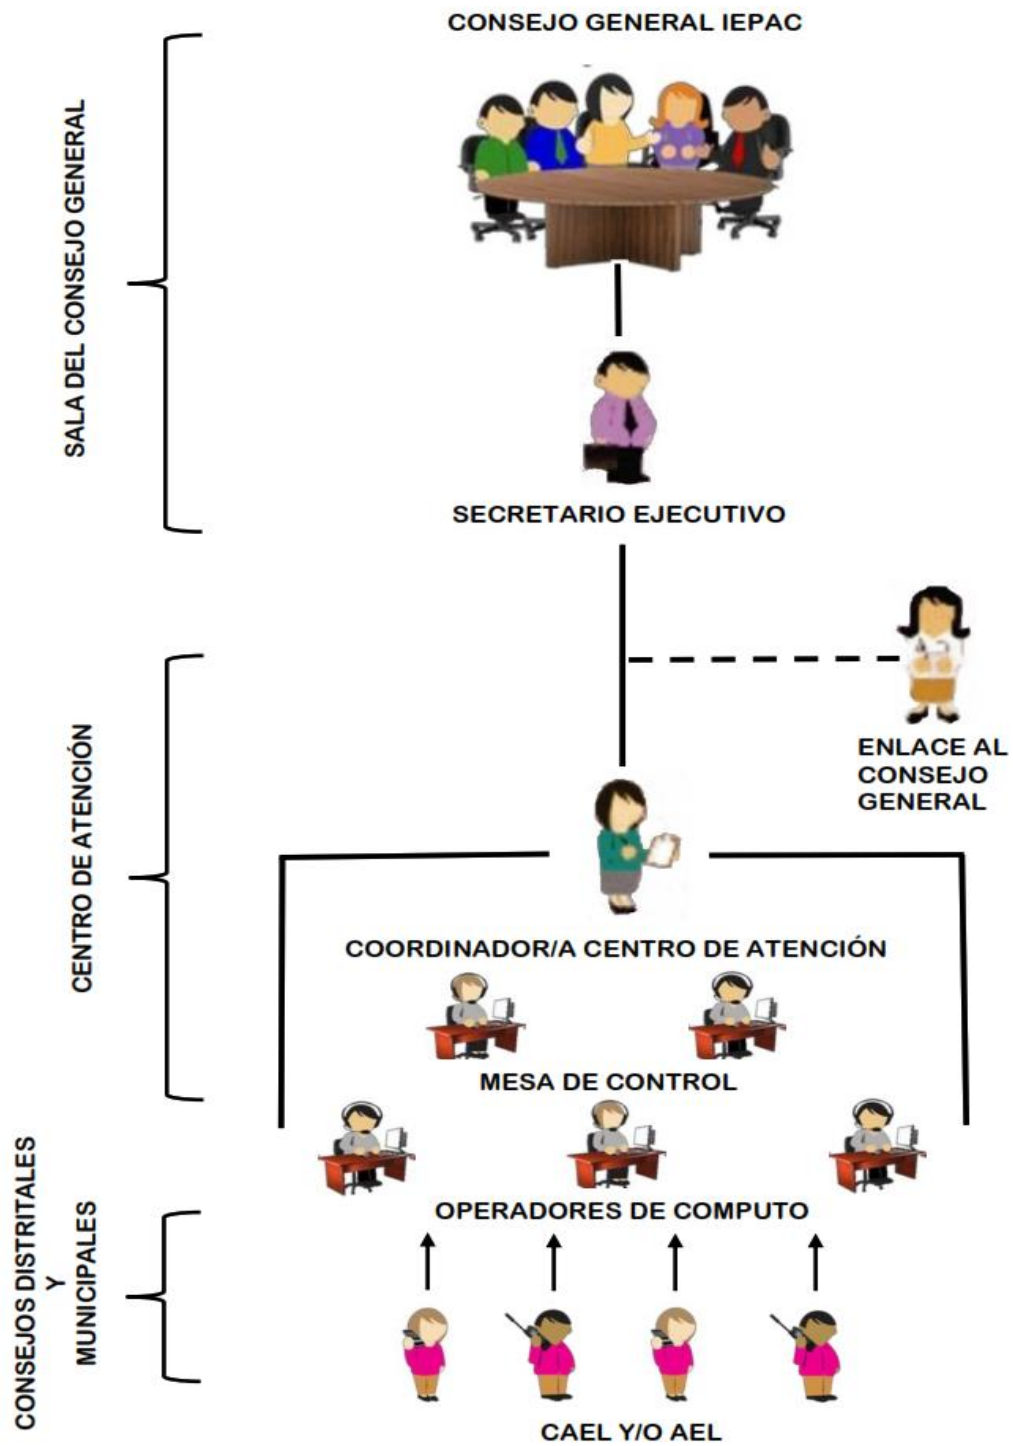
CONSEJO GENERAL IEPAC

SALA DEL CONSEJO GENERAL

SECRETARIO EJECUTIVO

CENTRO DE ATENCIÓN

ENLACE AL CONSEJO GENERAL

COORDINADOR/A CENTRO DE ATENCIÓN

MESA DE CONTROL

OPERADORES DE COMPUTO

CONSEJOS DISTRITALES Y MUNICIPALES

CAEL Y/O AEL